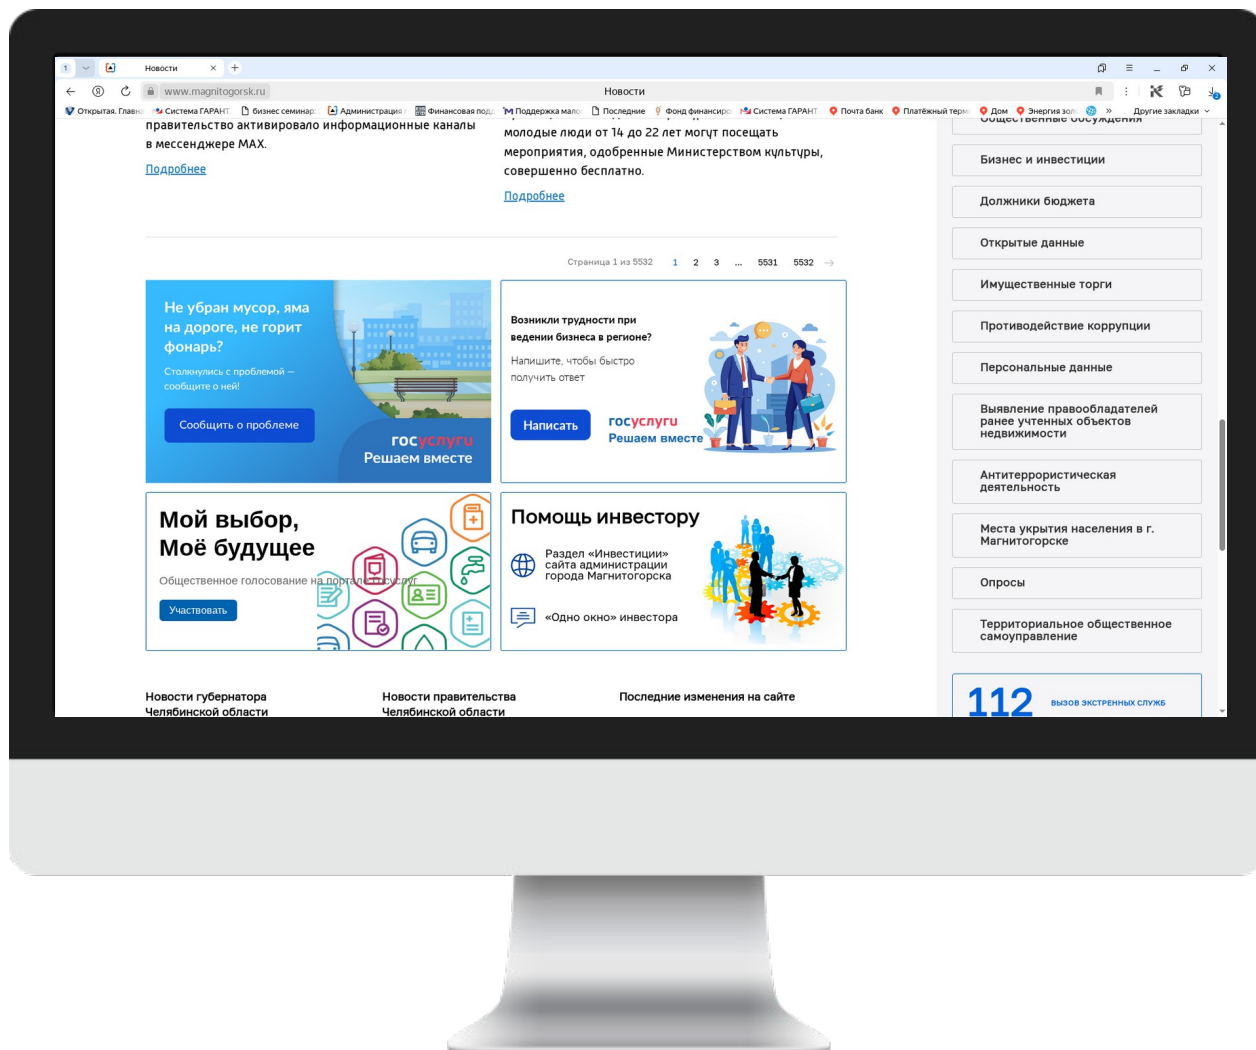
Новости

www.magnitogorsk.ru Новости

Открытая. Главн Система ГАРАНТ бизнес семинар Администрация Финансовая подд Поддержка мало Последние Фонд финансиро Система ГАРАНТ Почта банк Платёжный терм Дом Энергия зол Другие закладки

правительство активировало информационные каналы в мессенджере MAX.

Подробнее

молодые люди от 14 до 22 лет могут посещать мероприятия, одобренные Министерством культуры, совершенно бесплатно.

Подробнее

Страница 1 из 5532 1 2 3 ... 5531 5532

Не убран мусор, яма на дороге, не горит фонарь?

Столкнулись с проблемой — сообщите о ней!

Сообщить о проблеме

госуслуги Решаем вместе

Возникли трудности при ведении бизнеса в регионе?

Напишите, чтобы быстро получить ответ

Написать

госуслуги Решаем вместе

Мой выбор, Моё будущее

Общественное голосование на портале госуслуг

Участвовать

Помощь инвестору

Раздел «Инвестиции» сайта администрации города Магнитогорска

«Одно окно» инвестора

Новости губернатора Челябинской области

Новости правительства Челябинской области

Последние изменения на сайте

Общественные обсуждения

Бизнес и инвестиции

Должники бюджета

Открытые данные

Имущественные торги

Противодействие коррупции

Персональные данные

Выявление правообладателей ранее учтенных объектов недвижимости

Антитеррористическая деятельность

Места укрытия населения в г. Магнитогорске

Опросы

Территориальное общественное самоуправление

112 вызов экстренных служб